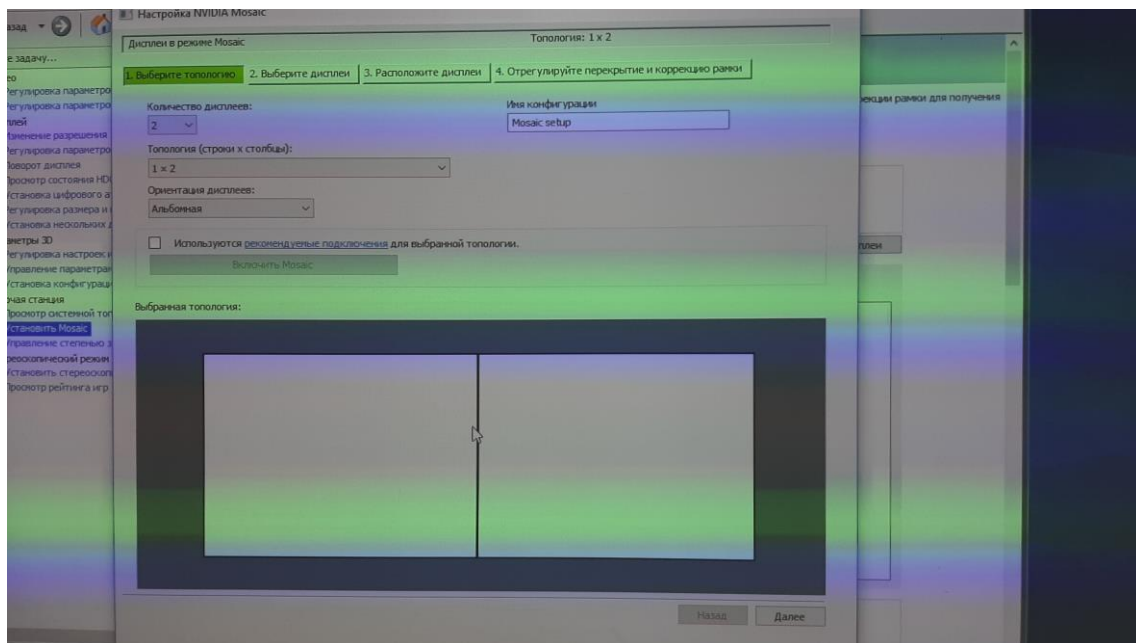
азад

е задачу...
ео
егулировка параметро
егулировка параметро
плей
зменение разрешения
егулировка параметро
оворот дисплея
росмотр состояния HD
становка цифрового а
егулировка размера и
становка нескольких д
аметры 3D
егулировка настроек и
правление параметра
становка конфигураци
очая станция
росмотр системной то
становить Mosaic
правление степенью з
ереоскопический режим
становить стереоскоп
росмотр рейтинга игр

Настройка NVIDIA Mosaic

Дисплеи в режиме Mosaic

Топология: 1 x 2

1. Выберите топологию | 2. Выберите дисплеи | 3. Расположите дисплеи | 4. Отрегулируйте перекрытие и коррекцию рамки

Количество дисплеев:
2

Имя конфигурации
Mosaic setup

Топология (строки x столбцы):
1 x 2

Ориентация дисплеев:
Альбомная

Используются рекомендуемые подключения для выбранной топологии.

Включить Mosaic

Выбранная топология:

Назад
Далее

екции рамки для получения

плеи